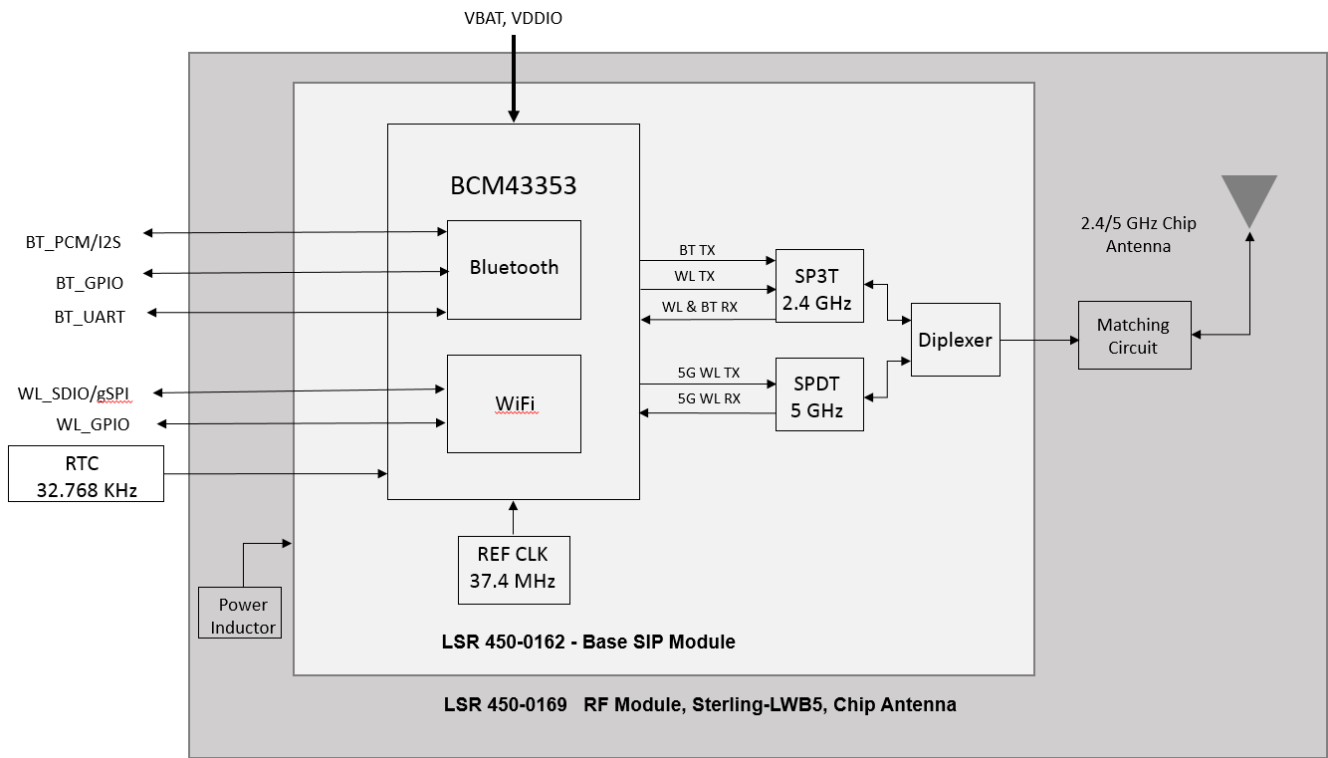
VBAT, VDDIO

BCM43353

BT_PCM/I2S

BT_GPIO

BT_UART

Bluetooth

BT TX

WL TX

WL & BT RX

SP3T
2.4 GHz

2.4/5 GHz Chip Antenna

Diplexer

Matching Circuit

WL_SDIO/gSPI

WL_GPIO

WiFi

5G WL TX

5G WL RX

SPDT
5 GHz

RTC
32.768 KHz

REF CLK
37.4 MHz

Power Inductor

LSR 450-0162 - Base SIP Module

LSR 450-0169 RF Module, Sterling-LWB5, Chip Antenna